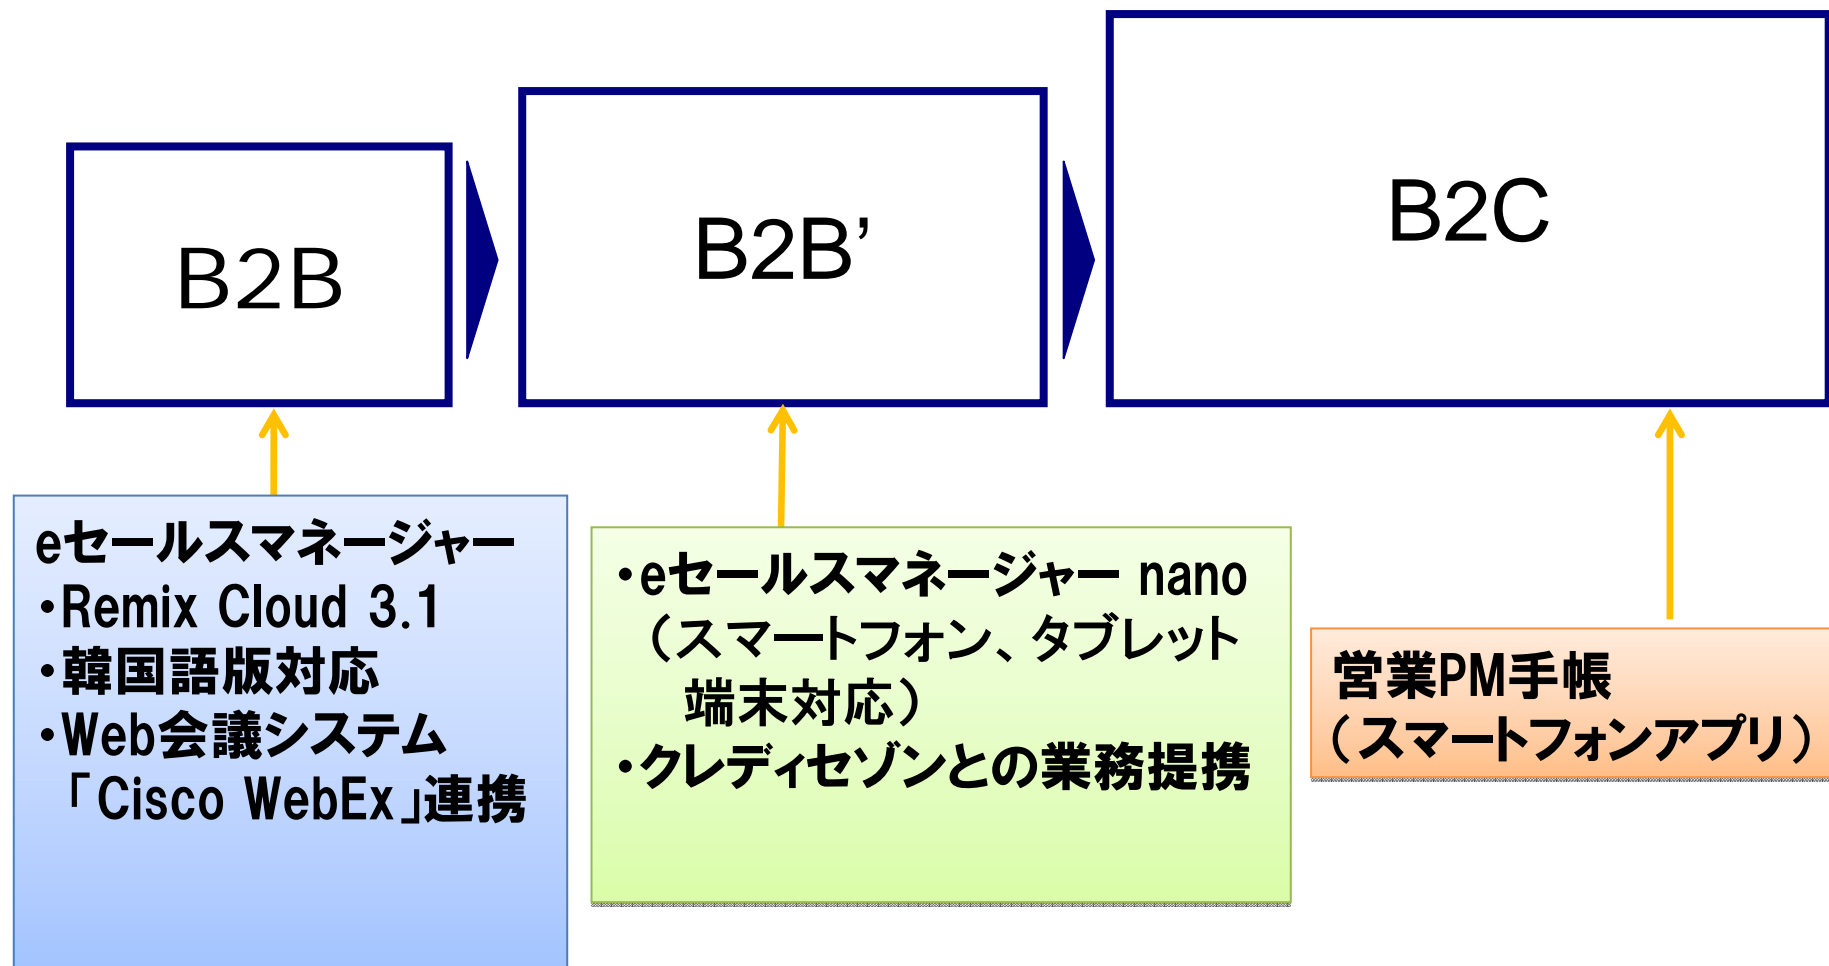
B2B

B2B’

B2C

eセールスマネージャー
・Remix Cloud 3.1
・韓国語版対応
・Web会議システム「Cisco WebEx」連携

・eセールスマネージャー nano（スマートフォン、タブレット端末対応）
・クレディセゾンとの業務提携

営業PM手帳（スマートフォンアプリ）